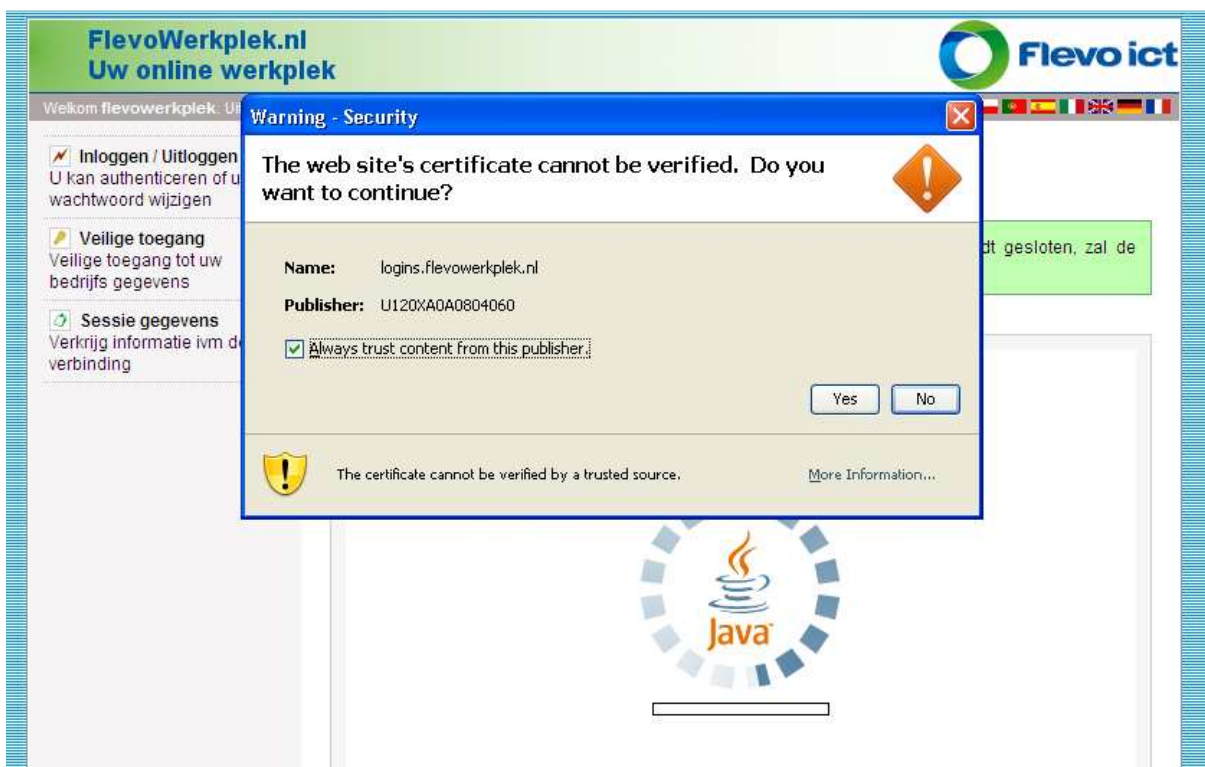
FlevoWerkplek.nl
Uw online werkplek

Flevo ict

Welkom flevowerkplek: Ui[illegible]

Inloggen / Uitloggen
U kan authenticeren of u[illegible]
wachtwoord wijzigen

Veilige toegang
Veilige toegang tot uw bedrijfs gegevens

Sessie gegevens
Verkrijg informatie ivm de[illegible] verbinding

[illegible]dt gesloten, zal de

Warning - Security

The web site's certificate cannot be verified. Do you want to continue?

Name: logins.flevowerkplek.nl

Publisher: U120XA0A0804060

Always trust content from this publisher.

Yes

No

The certificate cannot be verified by a trusted source.

More Information...

Java